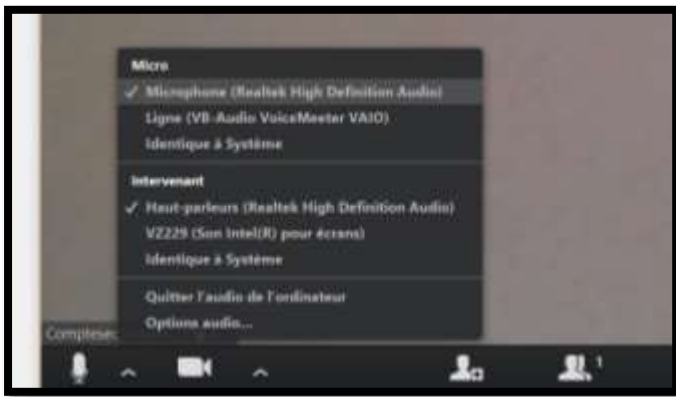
Micro
✓ Microphone (Realtek High Definition Audio)
Ligne (VB-Audio VoiceMeeter VAIO)
Identique à Système

Intervenant
✓ Haut-parleurs (Realtek High Definition Audio)
VZ229 (Son Intel(R) pour écrans)
Identique à Système

Quitter l'audio de l'ordinateur
Options audio...

Comptesec

1